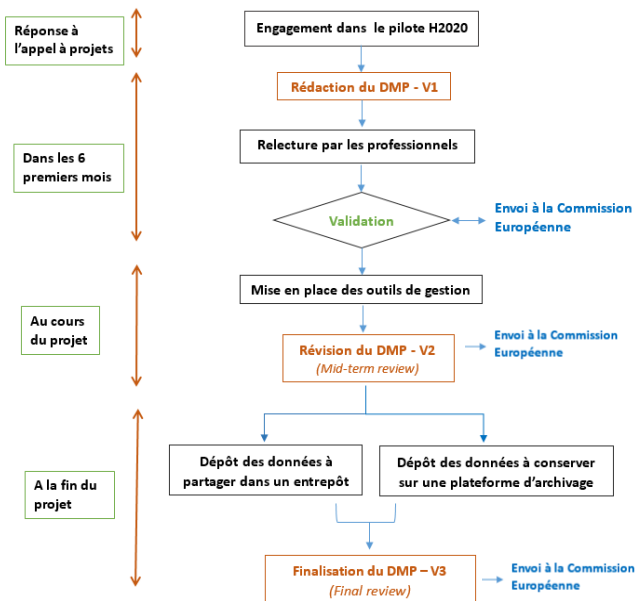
Réponse à l'appel à projets

Engagement dans le pilote H2020

Rédaction du DMP - V1

Dans les 6 premiers mois

Relecture par les professionnels

Validation

Envoi à la Commission Européenne

Mise en place des outils de gestion

Au cours du projet

Révision du DMP - V2
(Mid-term review)

Envoi à la Commission Européenne

A la fin du projet

Dépôt des données à partager dans un entrepôt

Dépôt des données à conserver sur une plateforme d'archivage

Finalisation du DMP – V3
(Final review)

Envoi à la Commission Européenne